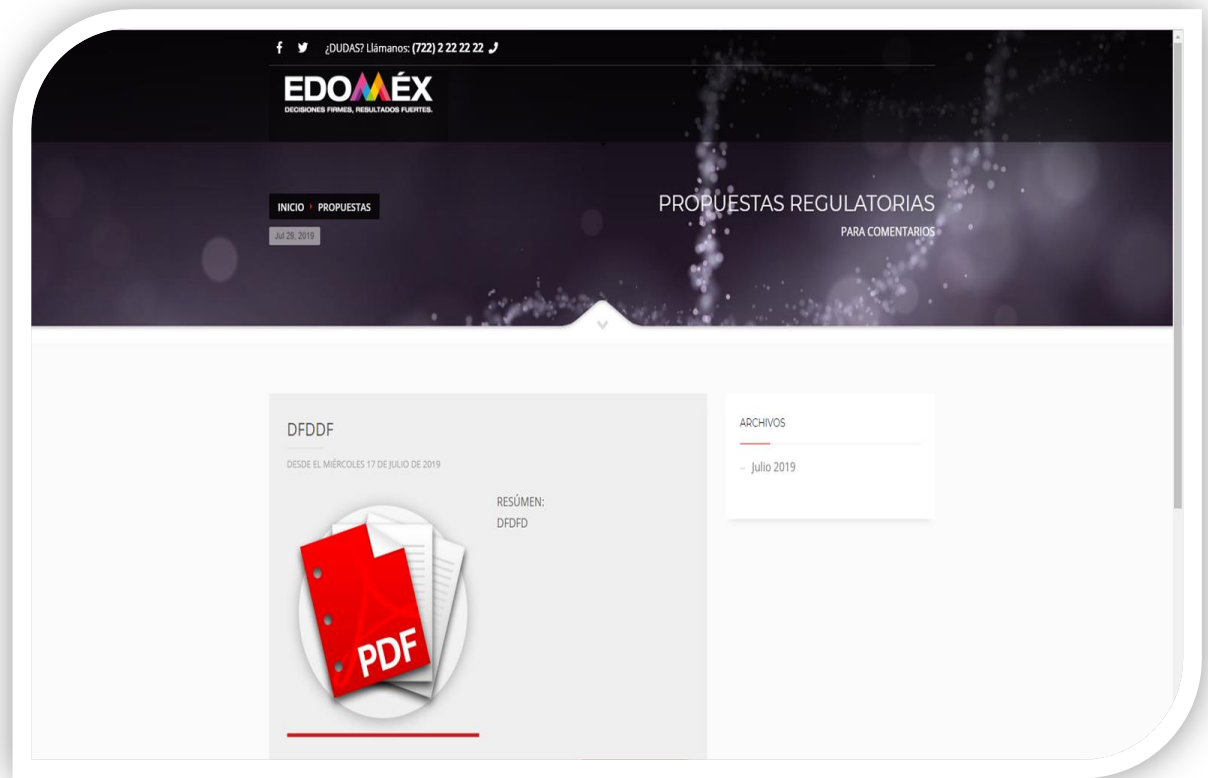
¿DUDAS? Llámanos: (722) 2 22 22 22

EDOMÉX
DECISIONES FIRMES, RESULTADOS FUERTES.

INICIO › PROPUESTAS

Jul 29, 2019

PROPUESTAS REGULATORIAS
PARA COMENTARIOS

DFDDF

DESDE EL MIÉRCOLES 17 DE JULIO DE 2019

RESÚMEN:
DFDFD

PDF

ARCHIVOS

– Julio 2019